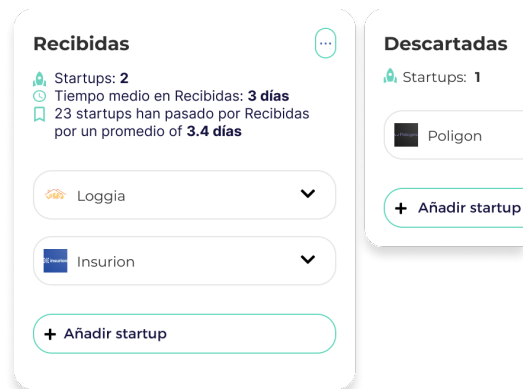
Recibidas

···

Startups: 2
Tiempo medio en Recibidas: 3 días
23 startups han pasado por Recibidas por un promedio of 3.4 días

Loggia

Insurion

Insurion

+ Añadir startup

Descartadas

Startups: 1

Poligon

Poligon

+ Añadir startup